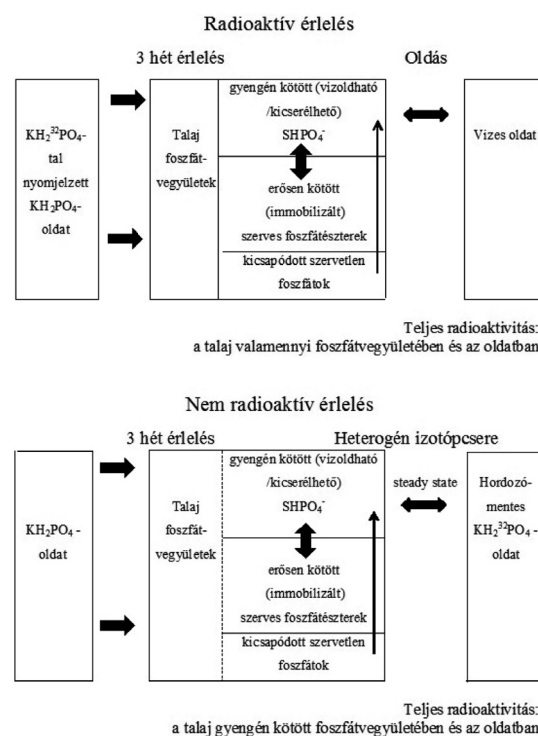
Radioaktív érlelés

3 hét érlelés

Oldás

$KH_2^{32}PO_4$-tal nyomjelzett $KH_2PO_4$-oldat

Talaj foszfát-vegyületek

gyengén kötött (vízoldható /kicserélhető) $SHPO_4^-$

erősen kötött (immobilizált) szerves foszfátészterek

kicsapódott szervetlen foszfátok

Vizes oldat

Teljes radioaktivitás: a talaj valamennyi foszfátvegyületében és az oldatban

Nem radioaktív érlelés

3 hét érlelés

Heterogén izotópcsere

$KH_2PO_4$ - oldat

Talaj foszfát-vegyületek

gyengén kötött (vízoldható /kicserélhető) $SHPO_4^-$

erősen kötött (immobilizált) szerves foszfátészterek

kicsapódott szervetlen foszfátok

steady state

Hordozó-mentes $KH_2^{32}PO_4$ - oldat

Teljes radioaktivitás: a talaj gyengén kötött foszfátvegyületében és az oldatban